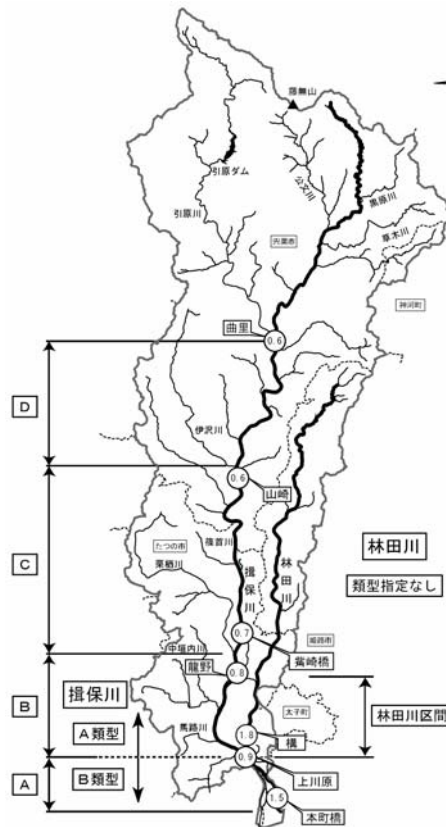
藤無山

引原ダム

公文川

引原川

宍粟市

黒原川

草木川

神河町

曲里

0.6

D

伊沢川

0.6

山崎

C

たつの市

菅野川

栗栖川

揖保川

林田川

林田川

類型指定なし

0.7

中垣内川

姫路市

龍野

0.8

鰯崎橋

B

揖保川

太子町

林田川区間

A類型

馬路川

1.8

構

0.9

B類型

上川原

A

1.5

本町橋